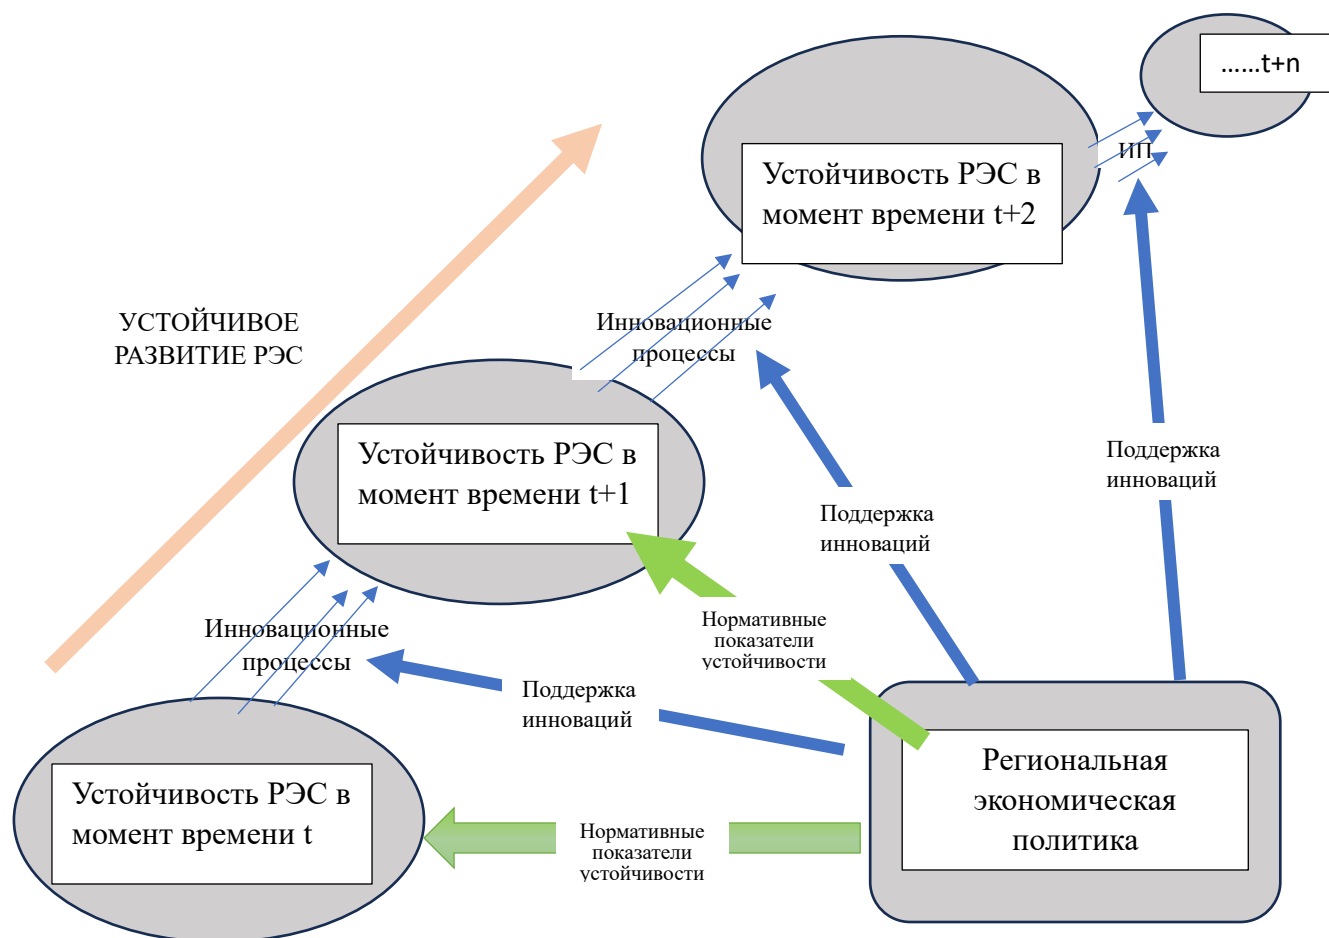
......t+n

ИП

Устойчивость РЭС в момент времени t+2

УСТОЙЧИВОЕ РАЗВИТИЕ РЭС

Инновационные процессы

Устойчивость РЭС в момент времени t+1

Поддержка инноваций

Поддержка инноваций

Нормативные показатели устойчивости

Инновационные процессы

Поддержка инноваций

Устойчивость РЭС в момент времени t

Нормативные показатели устойчивости

Региональная экономическая политика